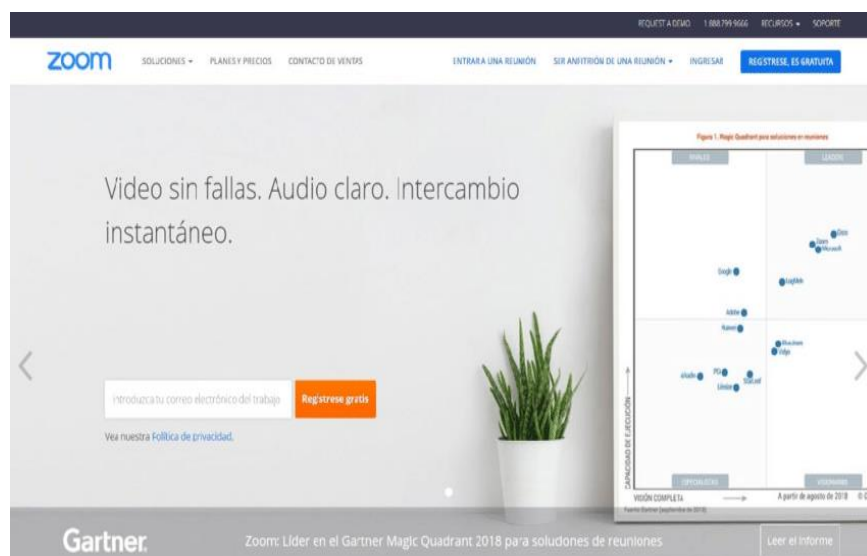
REQUEST A DEMO 1.888.799.9666 RECURSOS SOPORTE

zoom SOLUCIONES PLANES Y PRECIOS CONTACTO DE VENTAS ENTRAR A UNA REUNIÓN SER ANFITRIÓN DE UNA REUNIÓN INGRESAR REGÍSTRESE, ES GRATUITA

Video sin fallas. Audio claro. Intercambio instantáneo.

Introduzca tu correo electrónico del trabajo Regístrese gratis

Vea nuestra Política de privacidad.

Figura 1. Magic Quadrant para soluciones en reuniones

RIVALES LÍDERES

Cisco Zoom Microsoft

Google LogMeIn

Adobe

Huawei

BlueJeans Vidyo

eVadio PGi Lifesize StarLeaf

CAPACIDAD DE EJECUCIÓN

ESPECIALISTAS VISIONARIOS

VISIÓN COMPLETA A partir de agosto de 2018 © G

Fuente: Gartner (septiembre de 2018)

Gartner. Zoom: Líder en el Gartner Magic Quadrant 2018 para soluciones de reuniones Leer el informe